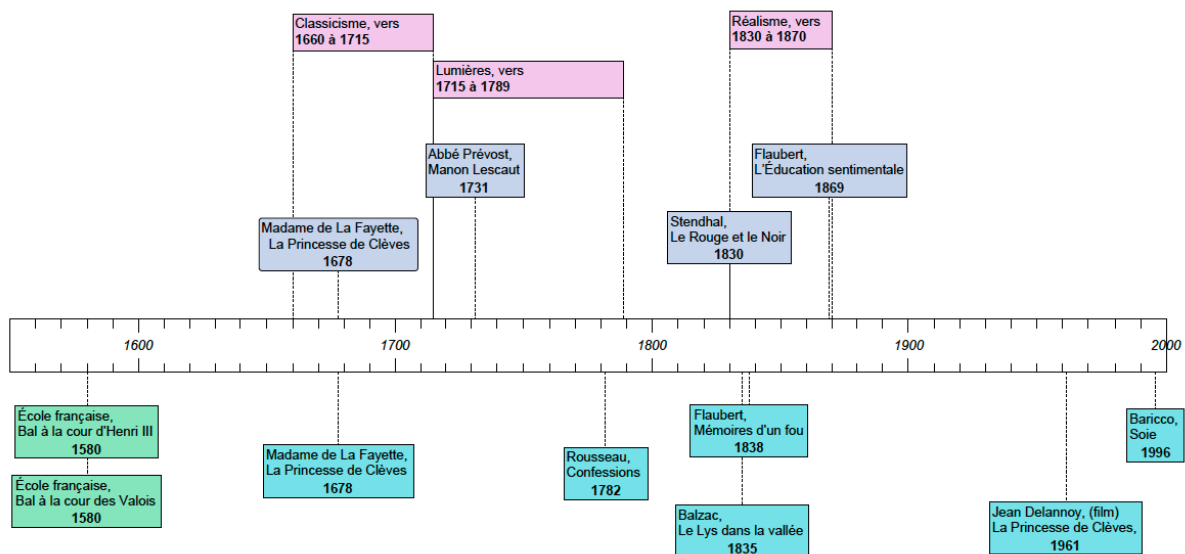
Classicisme, vers
1660 à 1715

Lumières, vers
1715 à 1789

Réalisme, vers
1830 à 1870

Abbé Prévost,
Manon Lescaut
1731

Flaubert,
L'Éducation sentimentale
1869

Madame de La Fayette,
La Princesse de Clèves
1678

Stendhal,
Le Rouge et le Noir
1830

1600
1700
1800
1900
2000

École française,
Bal à la cour d'Henri III
1580

École française,
Bal à la cour des Valois
1580

Madame de La Fayette,
La Princesse de Clèves
1678

Rousseau,
Confessions
1782

Flaubert,
Mémoires d'un fou
1838

Balzac,
Le Lys dans la vallée
1835

Jean Delannoy, (film)
La Princesse de Clèves,
1961

Baricco,
Soie
1996